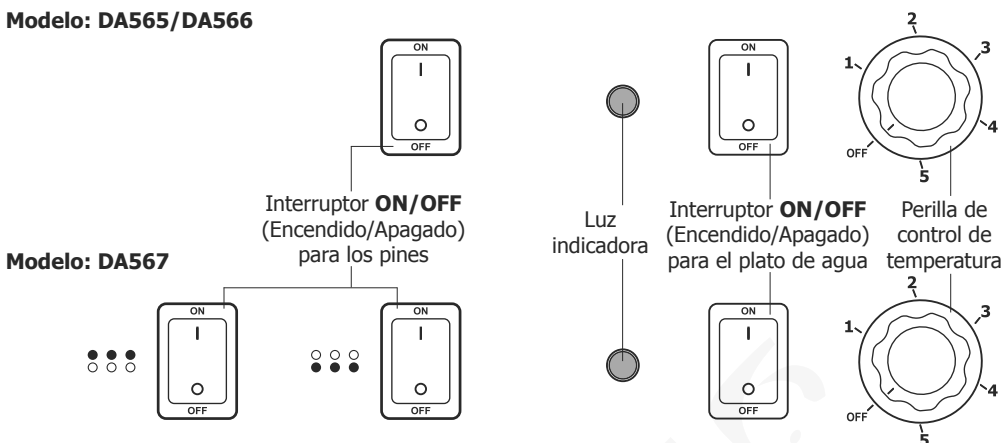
Modelo: DA565/DA566

ON
I
O
OFF

Interruptor **ON/OFF** (Encendido/Apagado) para los pines

Modelo: DA567

ON
I
O
OFF

ON
I
O
OFF

Luz indicadora

ON
I
O
OFF

Interruptor **ON/OFF** (Encendido/Apagado) para el plato de agua

ON
I
O
OFF

2
1
3
4
OFF
5

Perilla de control de temperatura

2
1
3
4
OFF
5